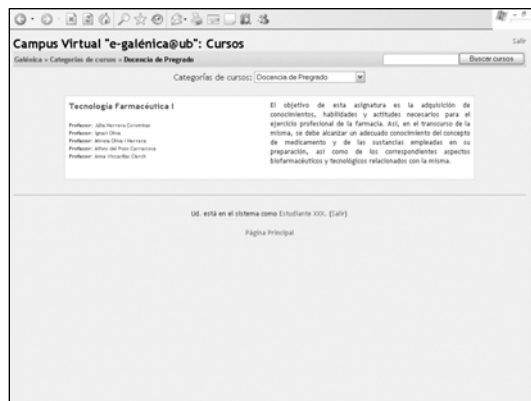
Campus Virtual "e-galénica@ub": Cursos

Salir

Galénica » Categorías de cursos » Docencia de Pregrado

Buscar cursos

Categorías de cursos: Docencia de Pregrado

Tecnología Farmacéutica I

Profesor: Júlia Herrera Corominas
Profesor: Ignasi Olivé
Profesor: Mireia Olivé i Herrera
Profesor: Alfonsi del Pozo Carrascosa
Profesor: Anna Vinzantlas Clerch

El objetivo de esta asignatura es la adquisición de conocimientos, habilidades y actitudes necesarios para el ejercicio profesional de la farmacia. Así, en el transcurso de la misma, se debe alcanzar un adecuado conocimiento del concepto de medicamento y de las sustancias empleadas en su preparación, así como de los correspondientes aspectos biofarmacéuticos y tecnológicos relacionados con la misma.

Ud. está en el sistema como Estudiante XXX. (Salir)

Página Principal